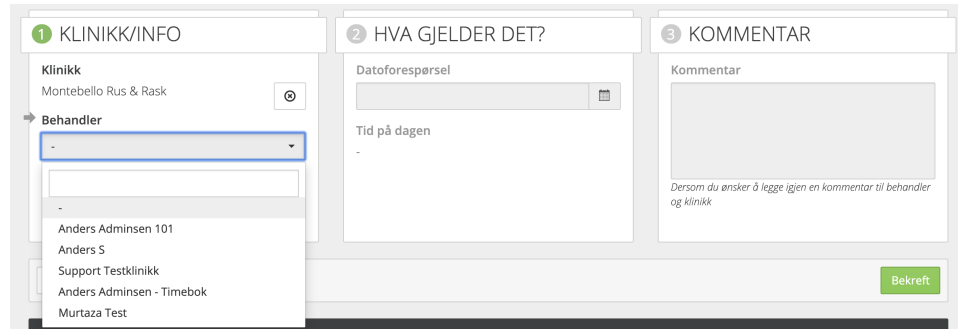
1 KLINIKK/INFO

Klinikk
Montebello Rus & Rask

Behandler
-

-
Anders Adminsen 101
Anders S
Support Testklinikk
Anders Adminsen - Timebok
Murtaza Test

2 HVA GJELDER DET?

Datoforespørsel

Tid på dagen
-

3 KOMMENTAR

Kommentar

Dersom du ønsker å legge igjen en kommentar til behandler og klinikk

Bekreft